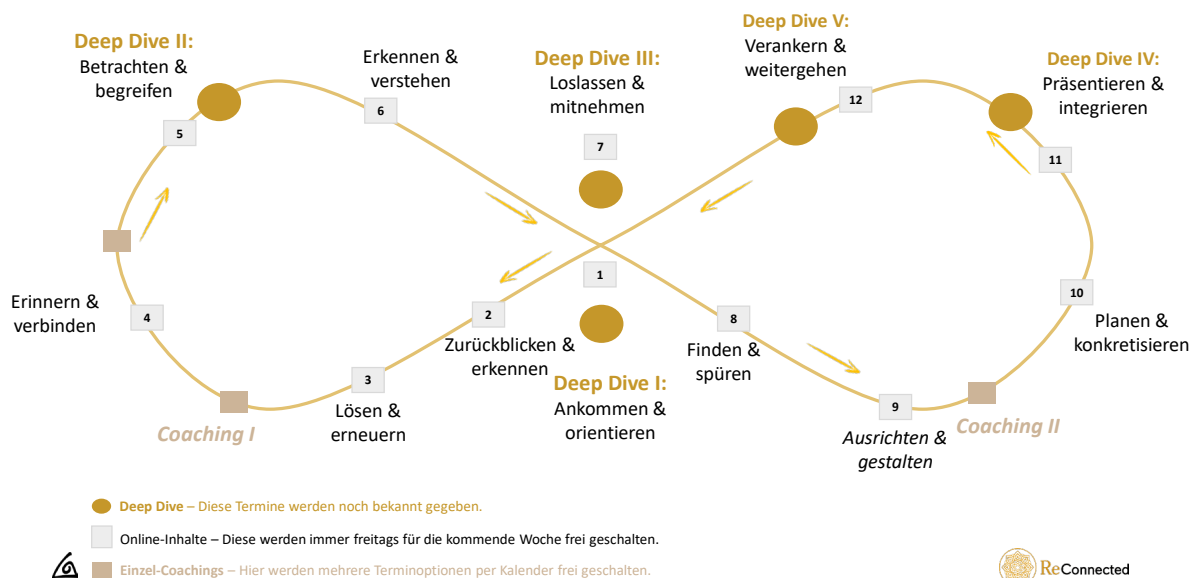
Deep Dive II:
Betrachten & begreifen

Erkennen & verstehen

Deep Dive III:
Loslassen & mitnehmen

Deep Dive V:
Verankern & weitergehen

Deep Dive IV:
Präsentieren & integrieren

5

6

7

12

11

1

Erinnern & verbinden

4

2

8

10

Zurückblicken & erkennen

Finden & spüren

Planen & konkretisieren

3

Deep Dive I:
Ankommen & orientieren

9

Coaching I

Lösen & erneuern

Ausrichten & gestalten

Coaching II

Deep Dive – Diese Termine werden noch bekannt gegeben.

Online-Inhalte – Diese werden immer freitags für die kommende Woche frei geschalten.

Einzel-Coachings – Hier werden mehrere Terminoptionen per Kalender frei geschalten.

ReConnected